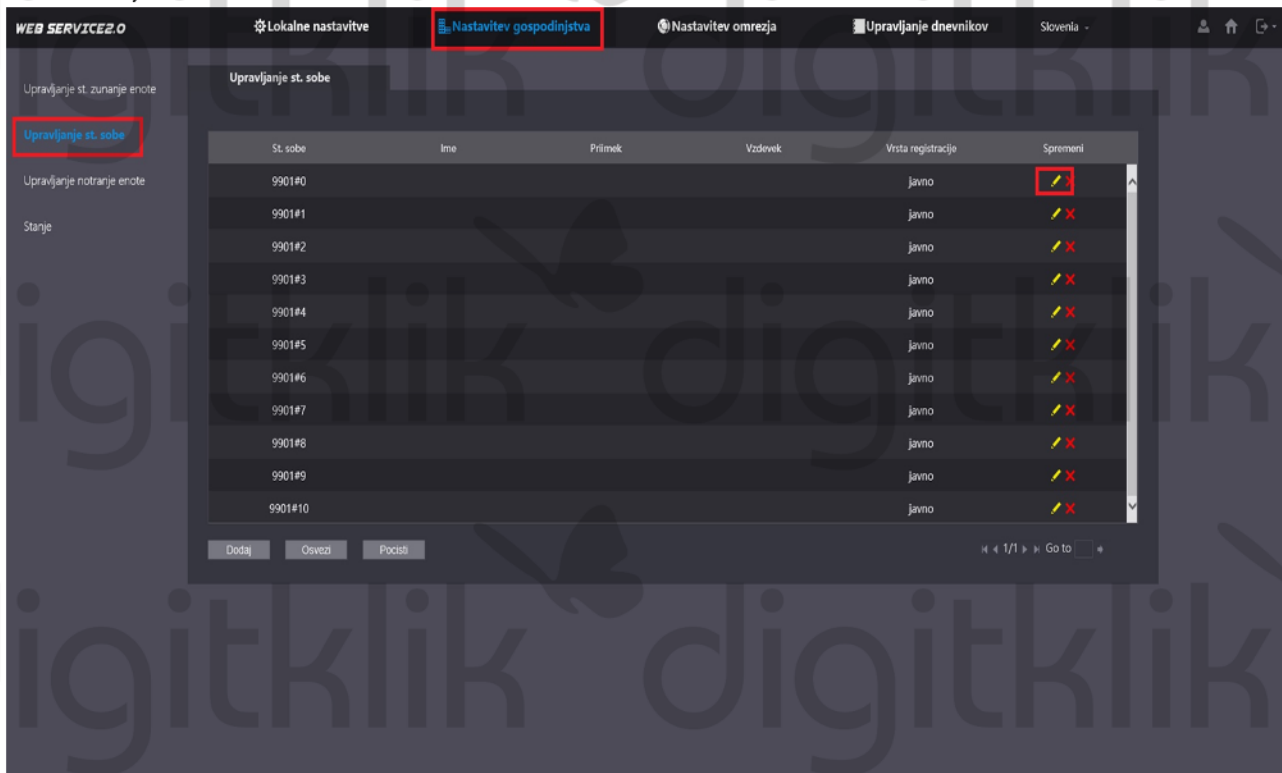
WEB SERVICE2.0 Lokalne nastavitve Nastavitev gospodinjstva Nastavitev omrezja Upravljanje dnevnikov Slovenia

Upravljanje st. zunanje enote
Upravljanje st. sobe
Upravljanje notranje enote
Stanje

Upravljanje st. sobe

| St. sobe | Ime | Priimek | Vzdevek | Vrsta registracije | Spremeni |
|---|---|---|---|---|---|
| 9901#0 | | | | javno | |
| 9901#1 | | | | javno | |
| 9901#2 | | | | javno | |
| 9901#3 | | | | javno | |
| 9901#4 | | | | javno | |
| 9901#5 | | | | javno | |
| 9901#6 | | | | javno | |
| 9901#7 | | | | javno | |
| 9901#8 | | | | javno | |
| 9901#9 | | | | javno | |
| 9901#10 | | | | javno | |

Dodaj Osvezi Pocisti

1/1 Go to

digitklik digitklik digitklik digitklik